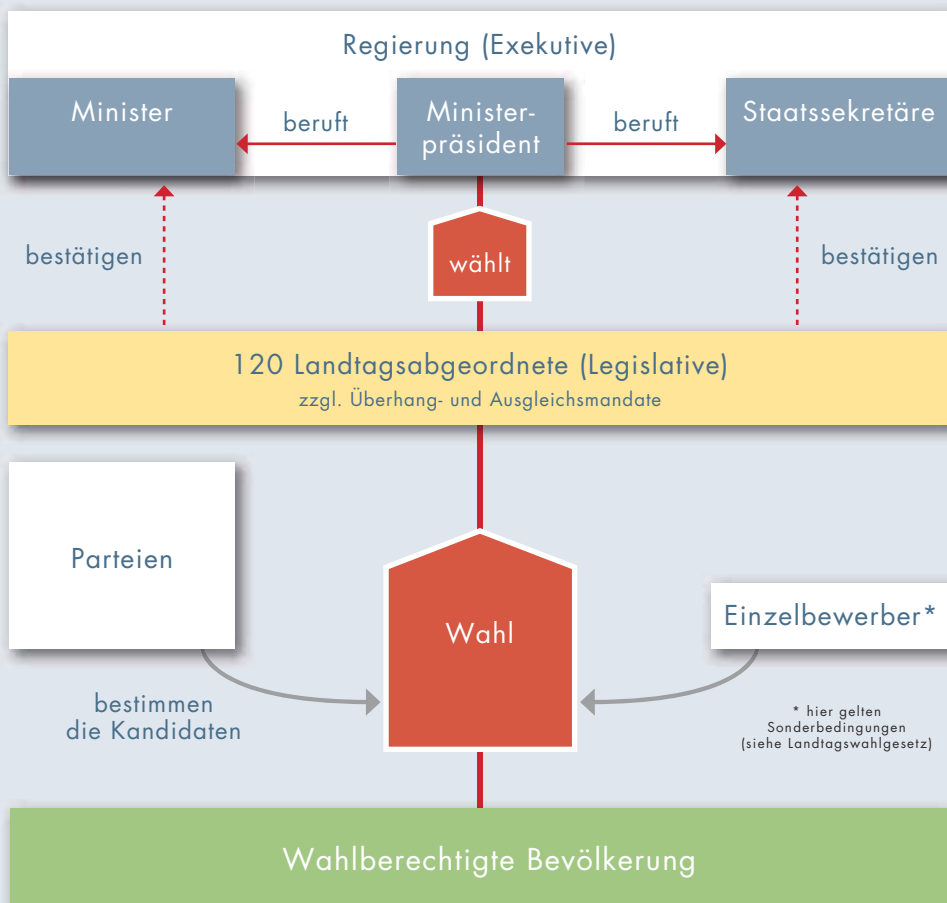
Regierung (Exekutive)

Minister

beruft

Minister-präsident

beruft

Staatssekretäre

bestätigen

wählt

bestätigen

120 Landtagsabgeordnete (Legislative)
zzgl. Überhang- und Ausgleichsmandate

Parteien

Wahl

Einzelbewerber*

bestimmen die Kandidaten

* hier gelten Sonderbedingungen (siehe Landtagswahlgesetz)

Wahlberechtigte Bevölkerung